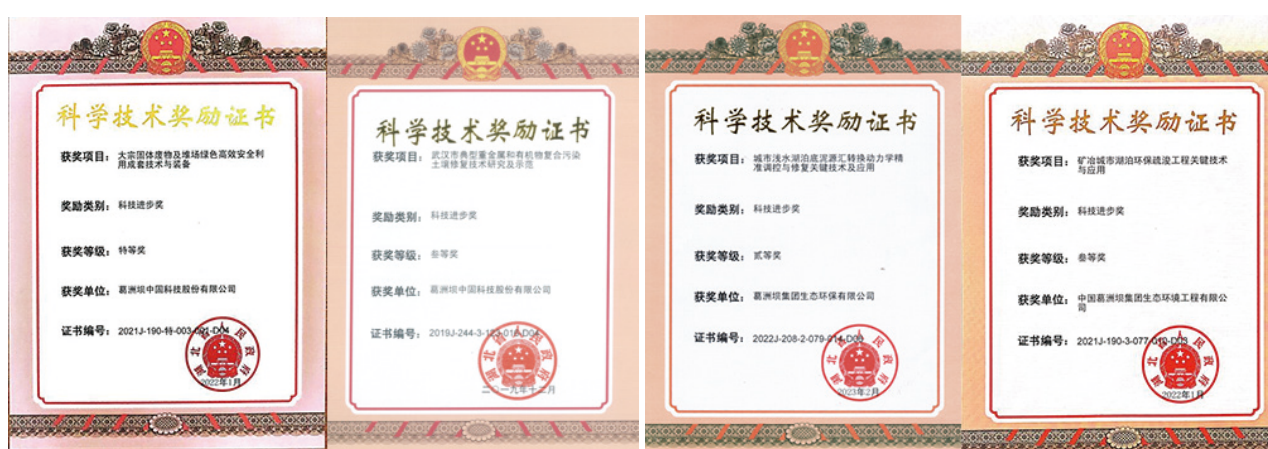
科学技术奖励证书

获奖项目：大宗固体废物及堆场绿色高效安全利用成套技术与装备

奖励类别：科技进步奖

获奖等级：特等奖

获奖单位：葛洲坝中国科技股份有限公司

证书编号：2021J-190-特-003-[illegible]-D04

2022年1月

科学技术奖励证书

获奖项目：武汉市典型重金属和有机物复合污染土壤修复技术研究及示范

奖励类别：科技进步奖

获奖等级：叁等奖

获奖单位：葛洲坝中国科技股份有限公司

证书编号：2019J-244-3-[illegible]-D04

二〇一九年十二月

科学技术奖励证书

获奖项目：城市浅水湖泊底泥源汇转换动力学精准调控与修复关键技术及应用

奖励类别：科技进步奖

获奖等级：贰等奖

获奖单位：葛洲坝集团生态环保有限公司

证书编号：2022J-208-2-079-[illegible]-D00

2023年2月

科学技术奖励证书

获奖项目：矿冶城市湖泊环保疏浚工程关键技术与应用

奖励类别：科技进步奖

获奖等级：叁等奖

获奖单位：中国葛洲坝集团生态环境工程有限公司

证书编号：2021J-190-3-077-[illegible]-D03

2022年1月